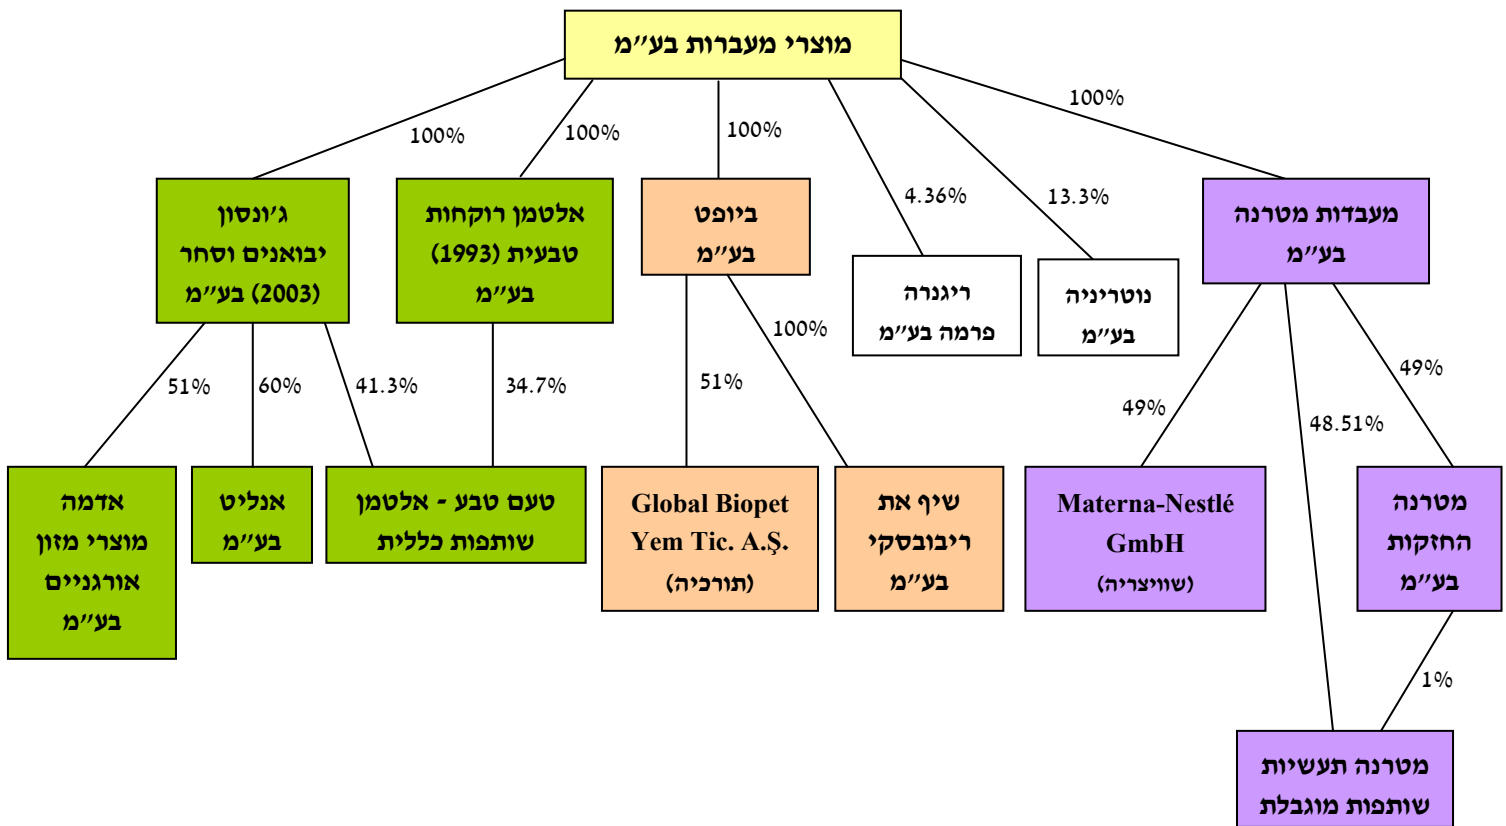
מוצרי מעברות בע"מ

100%
100%
100%
4.36%
13.3%
100%

ג'ונסון יבואנים וסחר (2003) בע"מ

אלטמן רוקחות טבעית (1993) בע"מ

ביופט בע"מ

ריגנרה פרמה בע"מ

נוטריניה בע"מ

מעבדות מטרנה בע"מ

51%
60%
41.3%
34.7%
51%
100%
49%
48.51%
49%

אדמה מוצרי מזון אורגניים בע"מ

אנליט בע"מ

טעם טבע - אלטמן שותפות כללית

Global Biopet Yem Tic. A.Ş. (תורכיה)

שיף את ריבובסקי בע"מ

Materna-Nestlé GmbH (שוויצריה)

מטרנה החזקות בע"מ

1%

מטרנה תעשיות שותפות מוגבלת